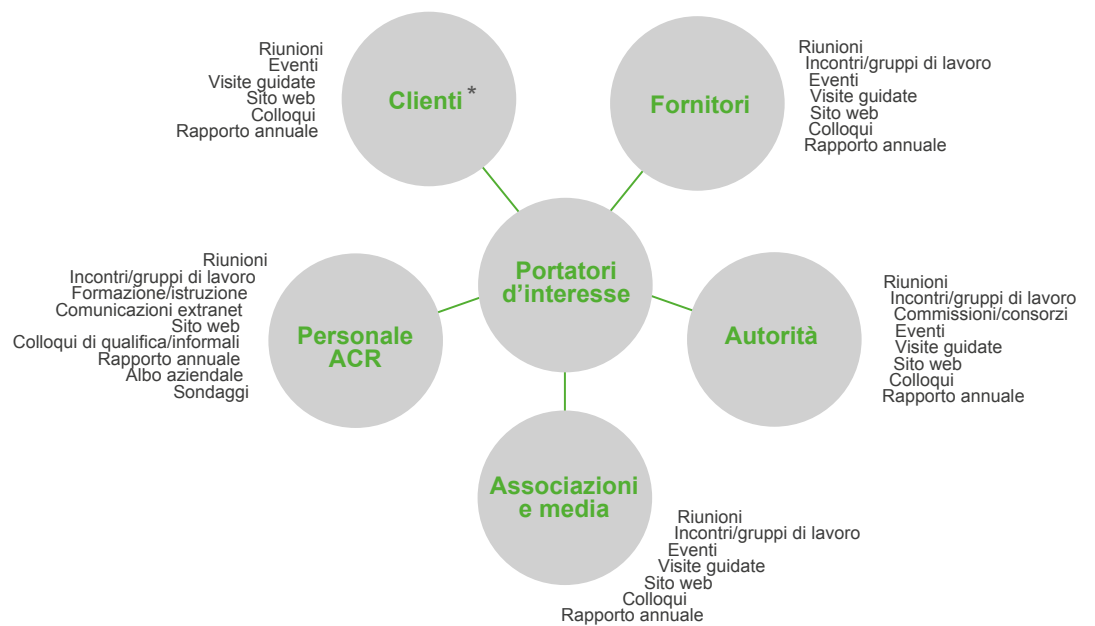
Riunioni
Eventi
Visite guidate
Sito web
Colloqui
Rapporto annuale

Clienti *

Fornitori

Riunioni
Incontri/gruppi di lavoro
Eventi
Visite guidate
Sito web
Colloqui
Rapporto annuale

Riunioni
Incontri/gruppi di lavoro
Formazione/istruzione
Comunicazioni extranet
Sito web
Colloqui di qualifica/informali
Rapporto annuale
Albo aziendale
Sondaggi

Portatori d'interesse

Personale ACR

Autorità

Riunioni
Incontri/gruppi di lavoro
Commissioni/consorzi
Eventi
Visite guidate
Sito web
Colloqui
Rapporto annuale

Associazioni e media

Riunioni
Incontri/gruppi di lavoro
Eventi
Visite guidate
Sito web
Colloqui
Rapporto annuale